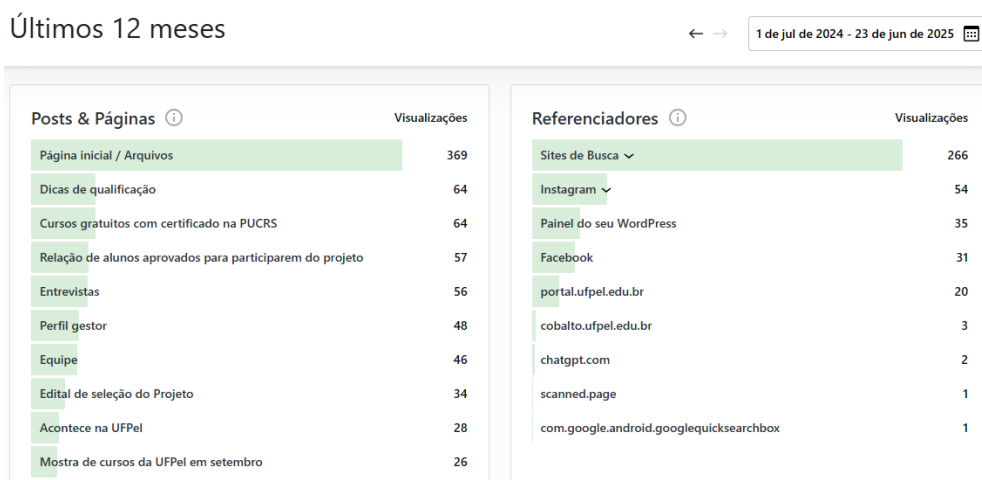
Últimos 12 meses

← →

1 de jul de 2024 - 23 de jun de 2025

Posts & Páginas ⓘ

| | Visualizações |
|---|---|
| Página inicial / Arquivos | 369 |
| Dicas de qualificação | 64 |
| Cursos gratuitos com certificado na PUCRS | 64 |
| Relação de alunos aprovados para participarem do projeto | 57 |
| Entrevistas | 56 |
| Perfil gestor | 48 |
| Equipe | 46 |
| Edital de seleção do Projeto | 34 |
| Acontece na UFPel | 28 |
| Mostra de cursos da UFPel em setembro | 26 |

Referenciadores ⓘ

| | Visualizações |
|---|---|
| Sites de Busca | 266 |
| Instagram | 54 |
| Painel do seu WordPress | 35 |
| Facebook | 31 |
| portal.ufpel.edu.br | 20 |
| cobalto.ufpel.edu.br | 3 |
| chatgpt.com | 2 |
| scanned.page | 1 |
| com.google.android.googlequicksearchbox | 1 |